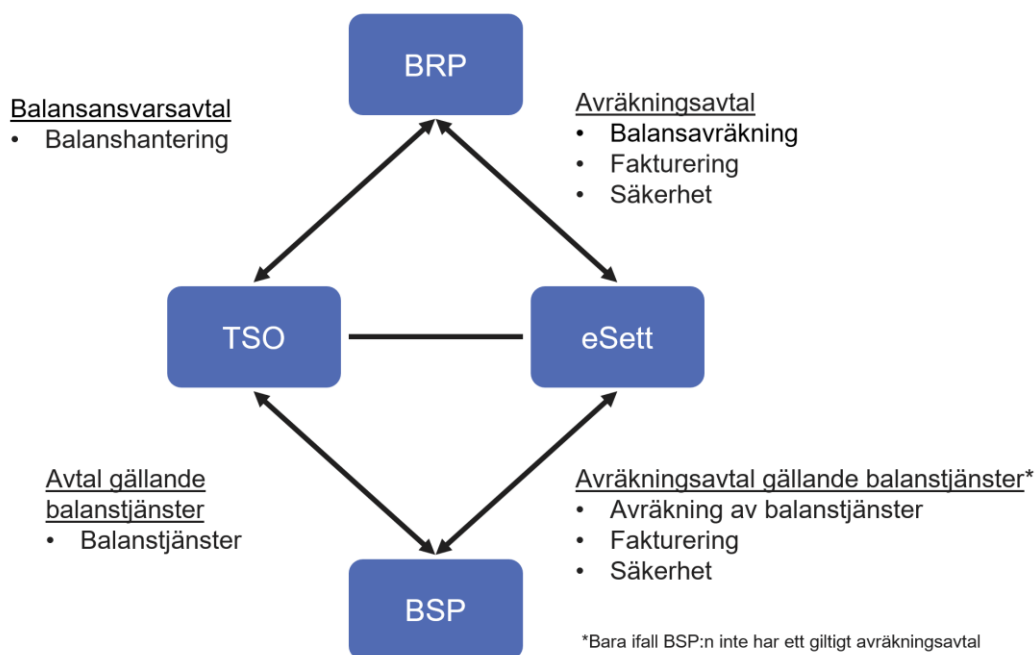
BRP

Balansansvarsavtal
• Balanshantering

Avräkningsavtal
• Balansavräkning
• Fakturering
• Säkerhet

TSO

eSett

Avtal gällande balanstjänster
• Balanstjänster

Avräkningsavtal gällande balanstjänster*
• Avräkning av balanstjänster
• Fakturering
• Säkerhet

BSP

*Bara ifall BSP:n inte har ett giltigt avräkningsavtal